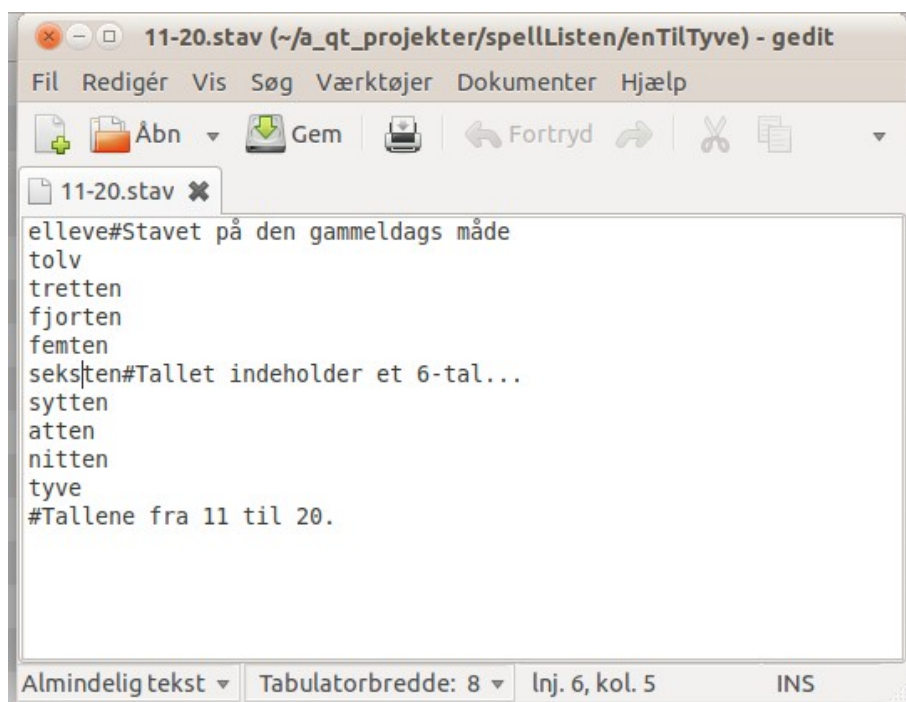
11-20.stav (~/a_qt_projekter/spellListen/enTilTyve) - gedit

Fil Redigér Vis Søg Værktøjer Dokumenter Hjælp

Åbn Gem Fortryd

11-20.stav

elleve#Stavet på den gammeldags måde
tolv
tretten
fjorten
femten
seksten#Tallet indeholder et 6-tal...
sytten
atten
nitten
tyve
#Tallene fra 11 til 20.

Almindelig tekst Tabulatorbredde: 8 lnj. 6, kol. 5 INS